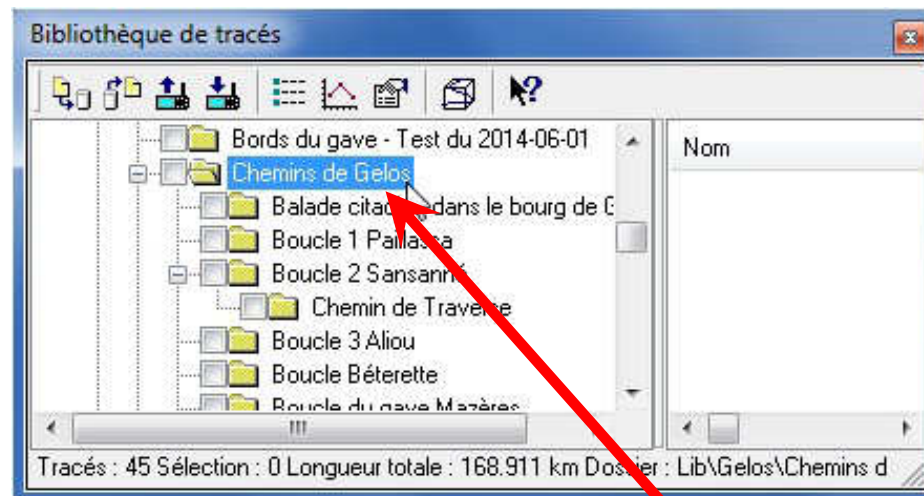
Bibliothèque de tracés

Bords du gave - Test du 2014-06-01
Chemins de Gelos
Balade cita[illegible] dans le bourg de G
Boucle 1 Pa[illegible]
Boucle 2 Sansanné
Chemin de Trave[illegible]
Boucle 3 Aliou
Boucle Béterette
Boucle du gave Mazères

Nom

Tracés : 45 Sélection : 0 Longueur totale : 168.911 km Dossier : Lib\Gelos\Chemins d